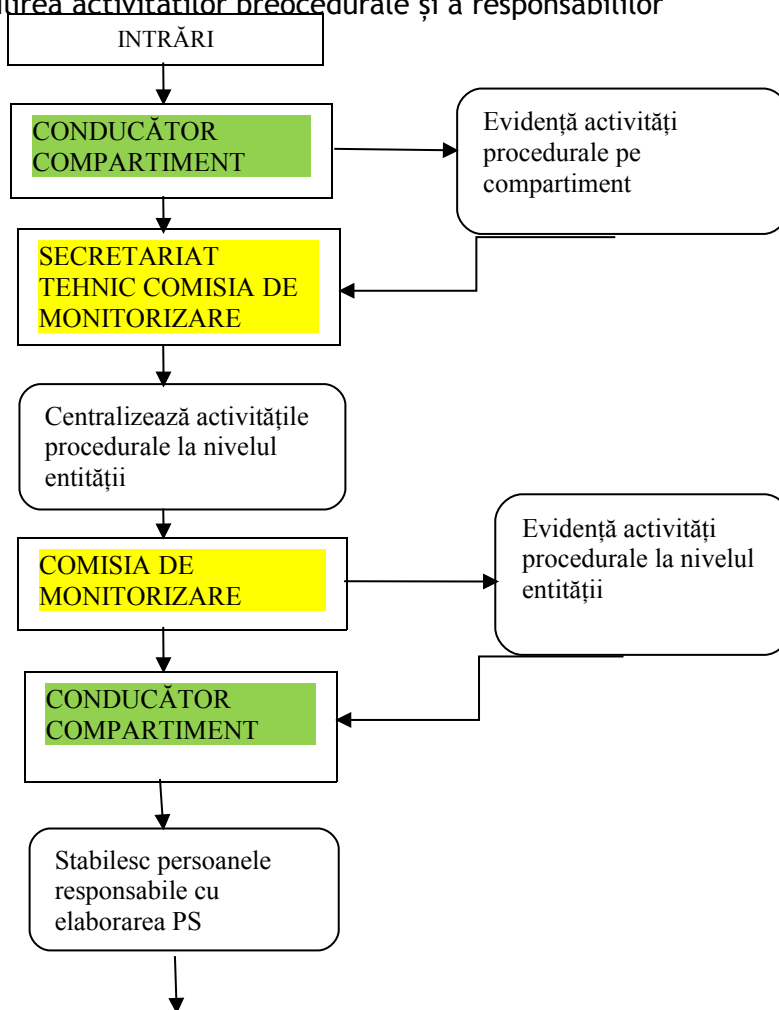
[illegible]urea activităților preocedurale și a responsabililor

INTRĂRI

CONDUCĂTOR COMPARTIMENT

Evidență activități procedurale pe compartiment

SECRETARIAT TEHNIC COMISIA DE MONITORIZARE

Centralizează activitățile procedurale la nivelul entității

COMISIA DE MONITORIZARE

Evidență activități procedurale la nivelul entității

CONDUCĂTOR COMPARTIMENT

Stabilesc persoanele responsabile cu elaborarea PS